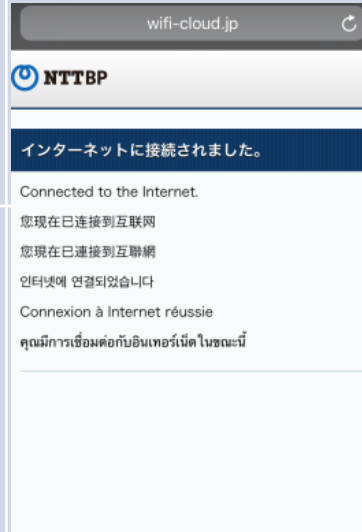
wifi-cloud.jp

NTTBP

インターネットに接続されました。

Connected to the Internet.

您现在已连接到互联网

您現在已連接到互聯網

인터넷에 연결되었습니다

Connexion à Internet réussie

คุณมีการเชื่อมต่อกับอินเทอร์เน็ตในขณะนี้